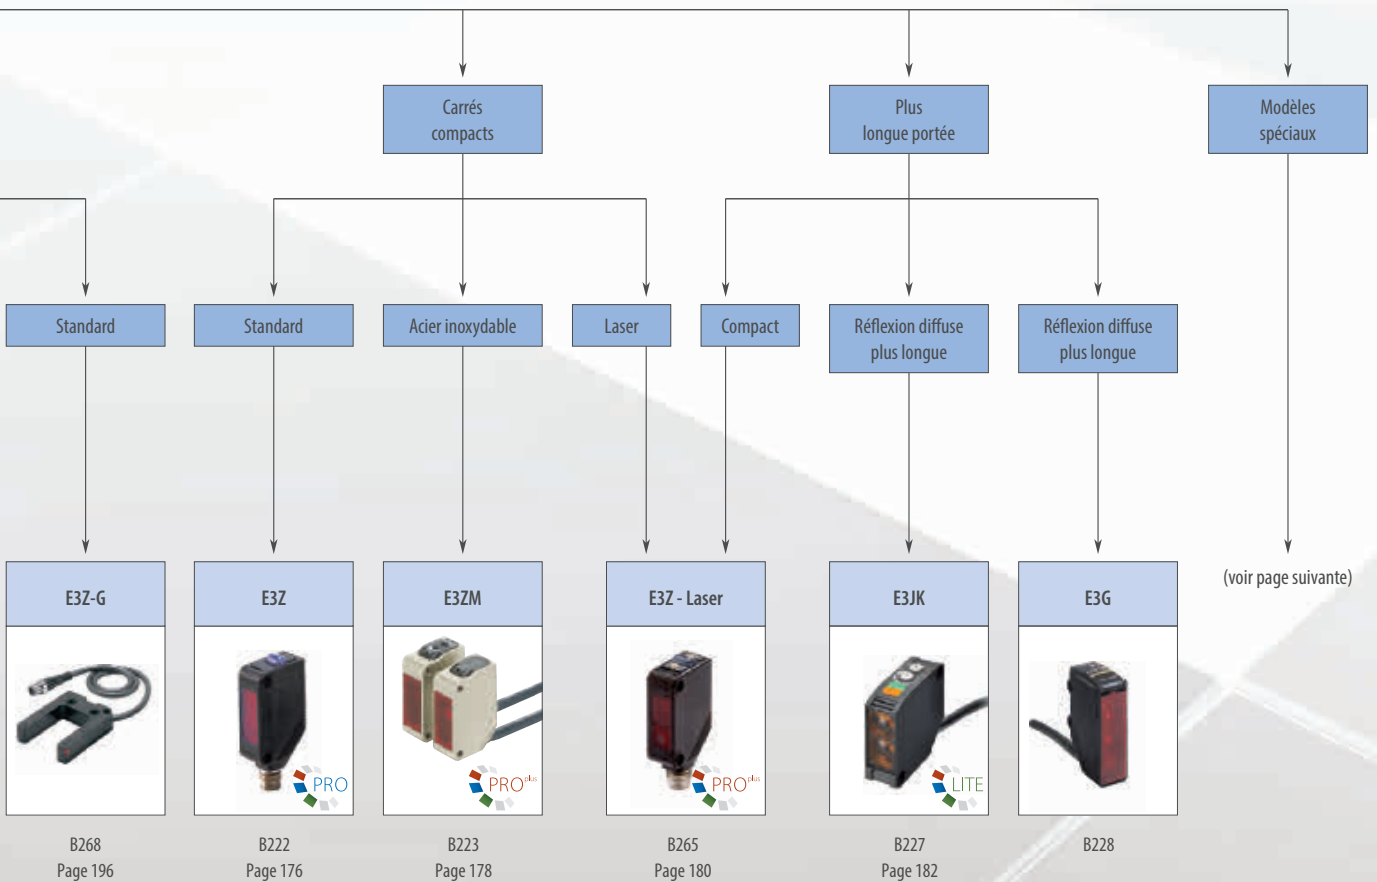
Carrés compacts

Plus longue portée

Modèles spéciaux

Standard

Standard

Acier inoxydable

Laser

Compact

Réflexion diffuse plus longue

Réflexion diffuse plus longue

(voir page suivante)

E3Z-G

E3Z

PRO

E3ZM

PRO$^{plus}$

E3Z - Laser

PRO$^{plus}$

E3JK

LITE

E3G

B268
Page 196

B222
Page 176

B223
Page 178

B265
Page 180

B227
Page 182

B228